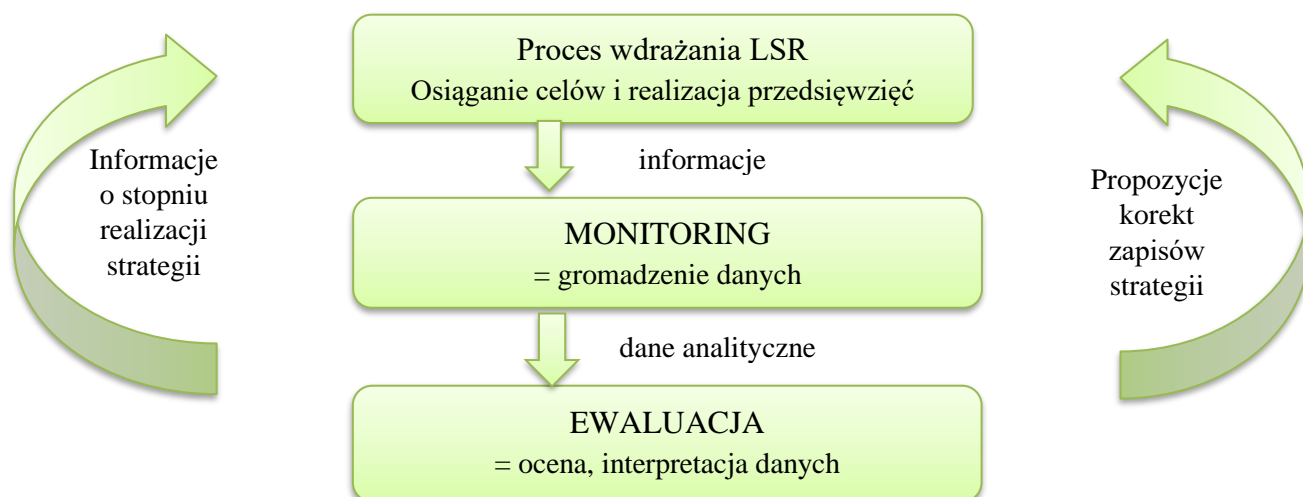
Proces wdrażania LSR
Osiąganie celów i realizacja przedsięwzięć

informacje

MONITORING
= gromadzenie danych

dane analityczne

EWALUACJA
= ocena, interpretacja danych

Informacje o stopniu realizacji strategii

Propozycje korekt zapisów strategii